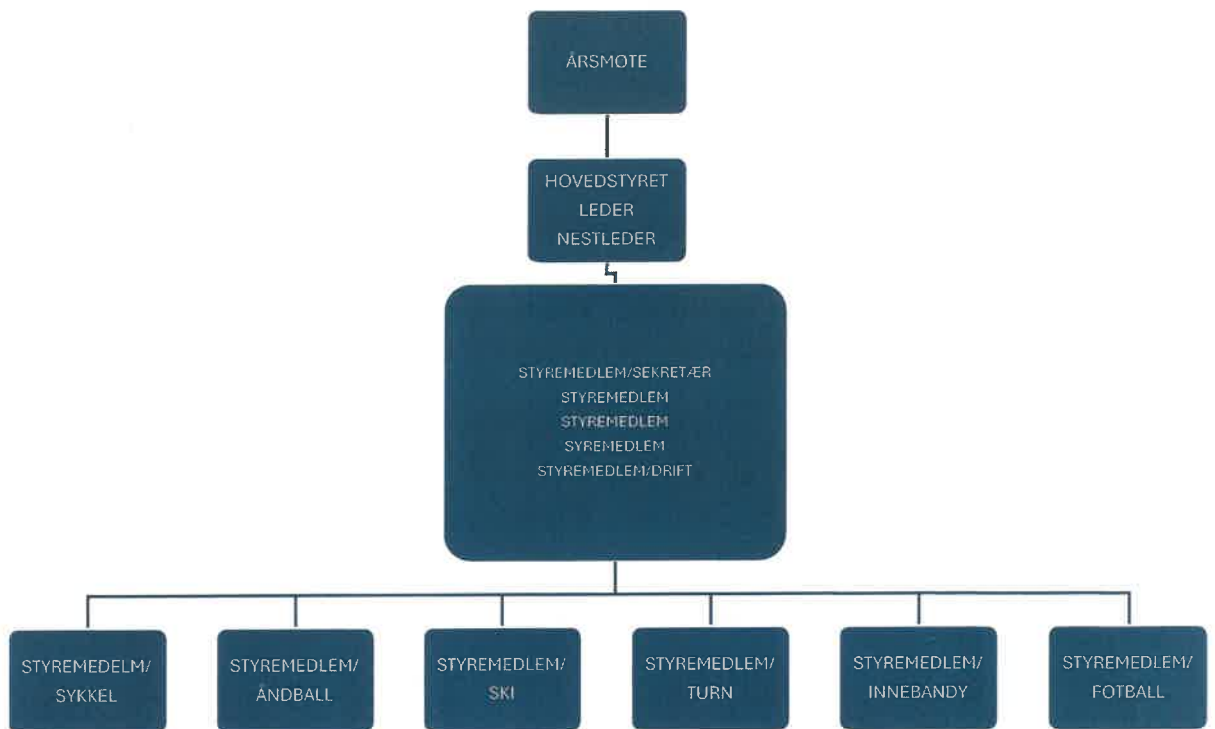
ÅRSMOTE

HOVEDSTYRET
LEDER
NESTLEDER

STYREMEDLEM/SEKRETÆR
STYREMEDLEM
STYREMEDLEM
SYREMEDLEM
STYREMEDLEM/DRIFT

STYREMEDELM/
SYKKEL

STYREMEDLEM/
ÅNDBALL

STYREMEDLEM/
SKI

STYREMEDLEM/
TURN

STYREMEDLEM/
INNEBANDY

STYREMEDLEM/
FOTBALL